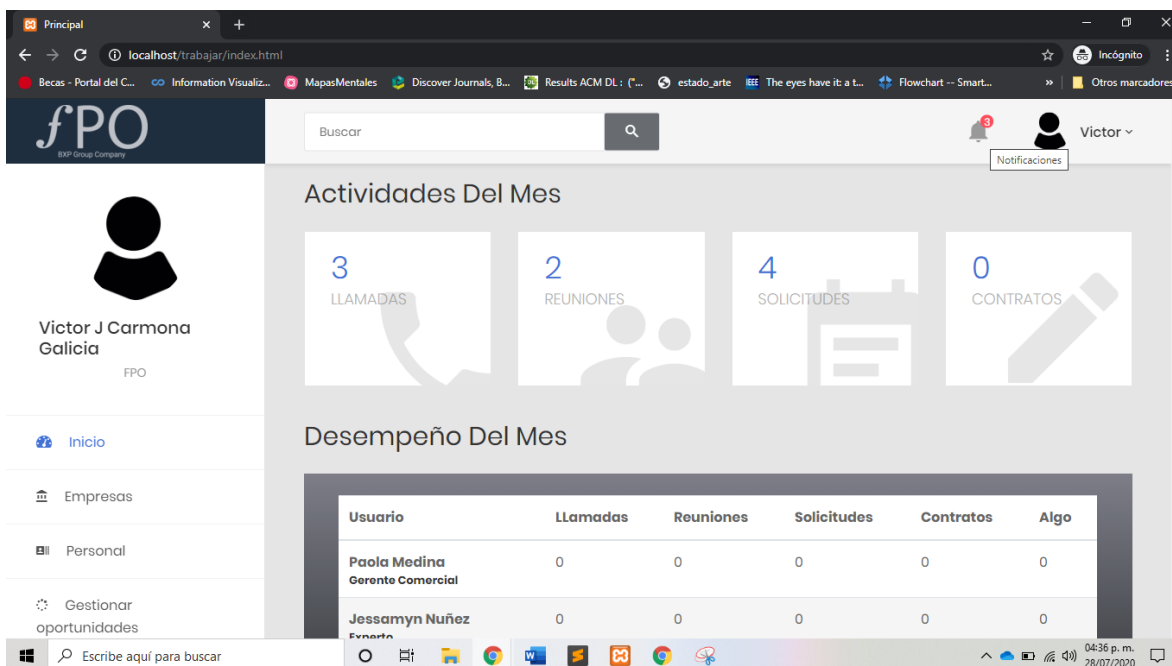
Principal ×

localhost/trabajar/index.html

Incógnito

Becas - Portal del C... Information Visualiz... MapasMentales Discover Journals, B... Results ACM DL : ("... estado_arte The eyes have it: a t... Flowchart -- Smart... Otros marcadores

ƒPO
BXP Group Company

Buscar

3

Notificaciones

Victor

Victor J Carmona Galicia

FPO

Inicio

Empresas

Personal

Gestionar oportunidades

Actividades Del Mes

3
LLAMADAS

2
REUNIONES

4
SOLICITUDES

0
CONTRATOS

Desempeño Del Mes

| Usuario | LLamadas | Reuniones | Solicitudes | Contratos | Algo |
|---|---|---|---|---|---|
| Paola Medina Gerente Comercial | 0 | 0 | 0 | 0 | 0 |
| Jessamyn Nuñez Experto | 0 | 0 | 0 | 0 | 0 |

Escribe aquí para buscar

04:36 p. m.
28/07/2020